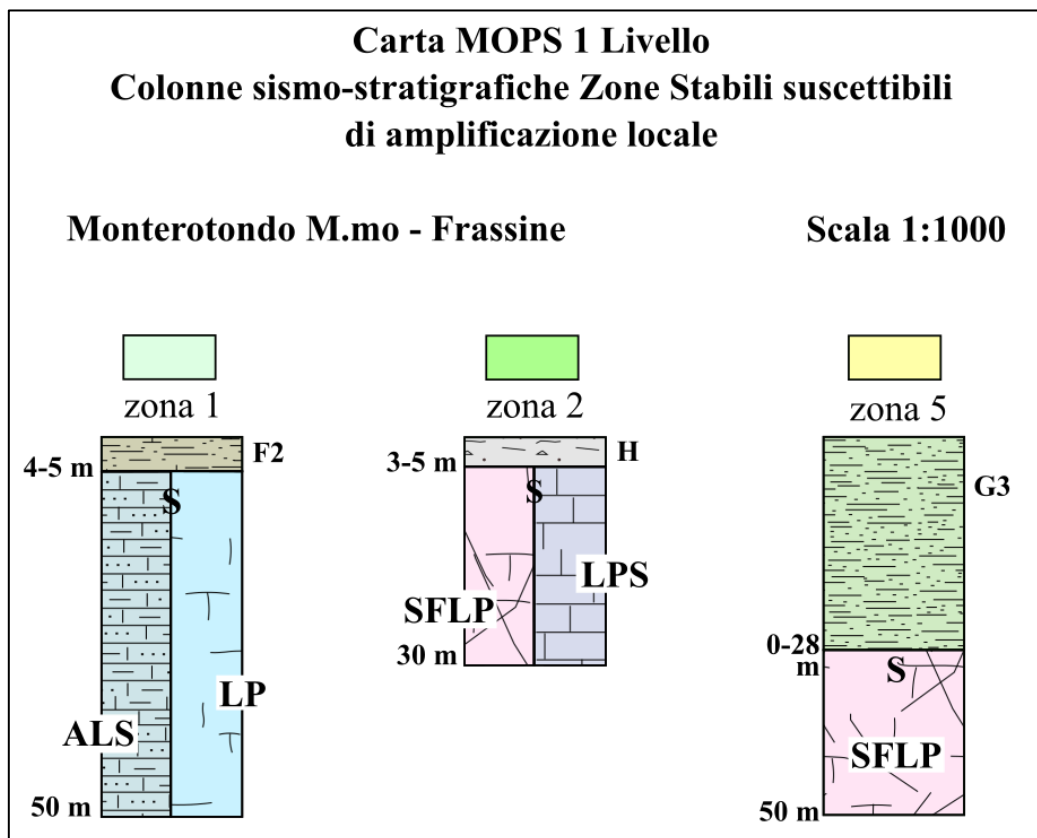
Carta MOPS 1 Livello
Colonne sismo-stratigrafiche Zone Stabili suscettibili di amplificazione locale

Monterotondo M.mo - Frassine

Scala 1:1000

zona 1

F2
4-5 m
S
LP
ALS
50 m

zona 2

H
3-5 m
S
LPS
SFLP
30 m

zona 5

G3
0-28 m
S
SFLP
50 m